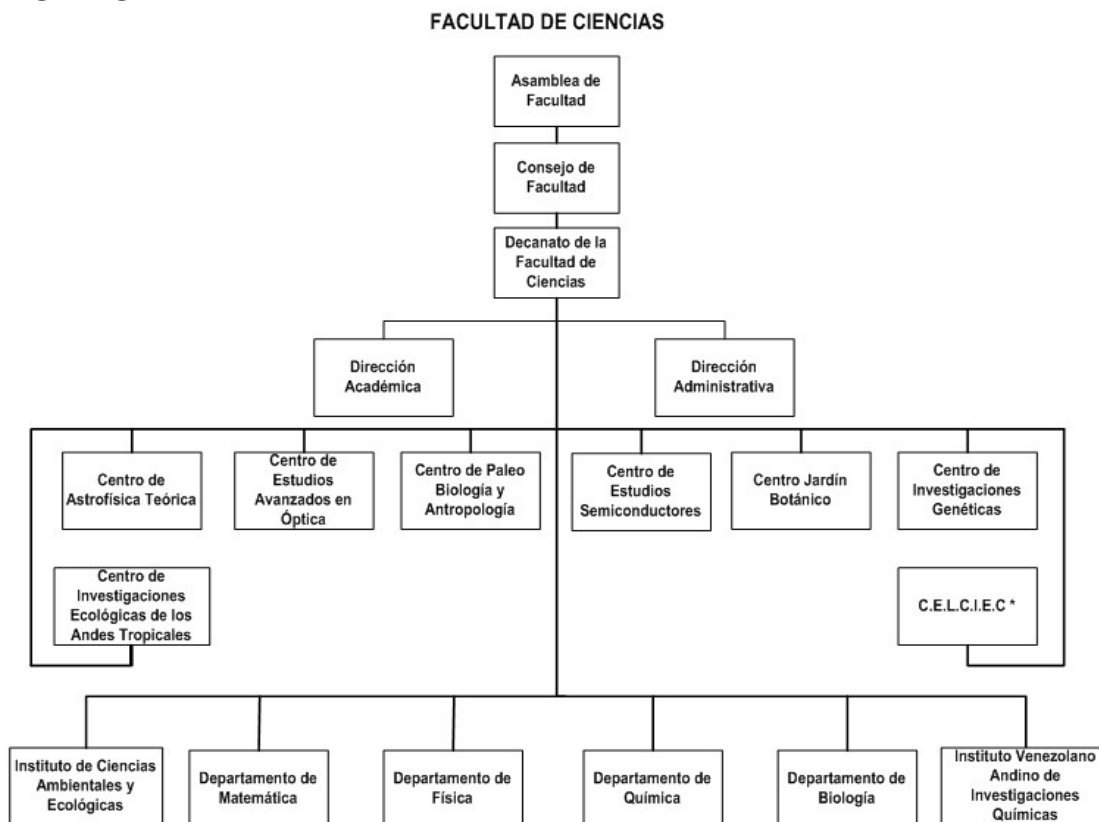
FACULTAD DE CIENCIAS

Asamblea de Facultad

Consejo de Facultad

Decanato de la Facultad de Ciencias

Dirección Académica

Dirección Administrativa

Centro de Astrofísica Teórica

Centro de Estudios Avanzados en Óptica

Centro de Paleo Biología y Antropología

Centro de Estudios Semiconductores

Centro Jardín Botánico

Centro de Investigaciones Genéticas

Centro de Investigaciones Ecológicas de los Andes Tropicales

C.E.L.C.I.E.C *

Instituto de Ciencias Ambientales y Ecológicas

Departamento de Matemática

Departamento de Física

Departamento de Química

Departamento de Biología

Instituto Venezolano Andino de Investigaciones Químicas